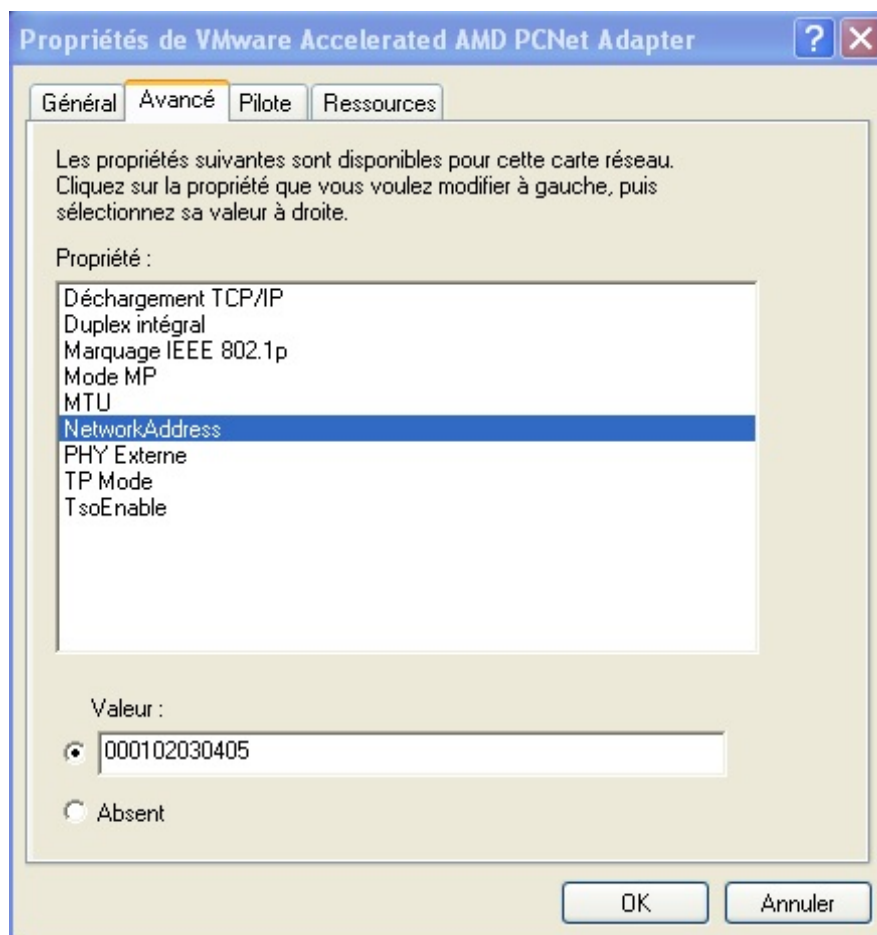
Propriétés de VMware Accelerated AMD PCNet Adapter

?

Général | Avancé | Pilote | Ressources

Les propriétés suivantes sont disponibles pour cette carte réseau. Cliquez sur la propriété que vous voulez modifier à gauche, puis sélectionnez sa valeur à droite.

Propriété :

Déchargement TCP/IP
Duplex intégral
Marquage IEEE 802.1p
Mode MP
MTU
NetworkAddress
PHY Externe
TP Mode
TsoEnable

Valeur :

000102030405

Absent

OK

Annuler